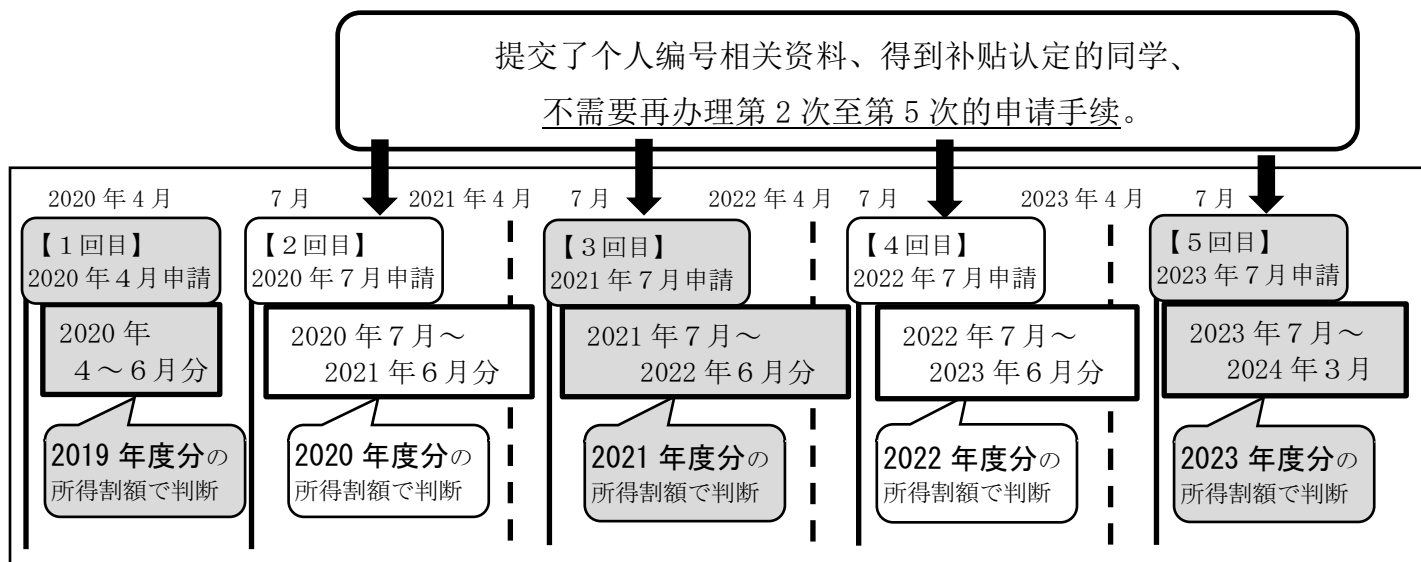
提交了个人编号相关资料、得到补贴认定的同学、
不需要再办理第 2 次至第 5 次的申请手续。

2020 年 4 月　7 月　2021 年 4 月　7 月　2022 年 4 月　7 月　2023 年 4 月　7 月

【1回目】
2020 年 4 月申請

2020 年
4～6 月分

2019 年度分の
所得割額で判断

【2回目】
2020 年 7 月申請

2020 年 7 月～
2021 年 6 月分

2020 年度分の
所得割額で判断

【3回目】
2021 年 7 月申請

2021 年 7 月～
2022 年 6 月分

2021 年度分の
所得割額で判断

【4回目】
2022 年 7 月申請

2022 年 7 月～
2023 年 6 月分

2022 年度分の
所得割額で判断

【5回目】
2023 年 7 月申請

2023 年 7 月～
2024 年 3 月

2023 年度分の
所得割額で判断